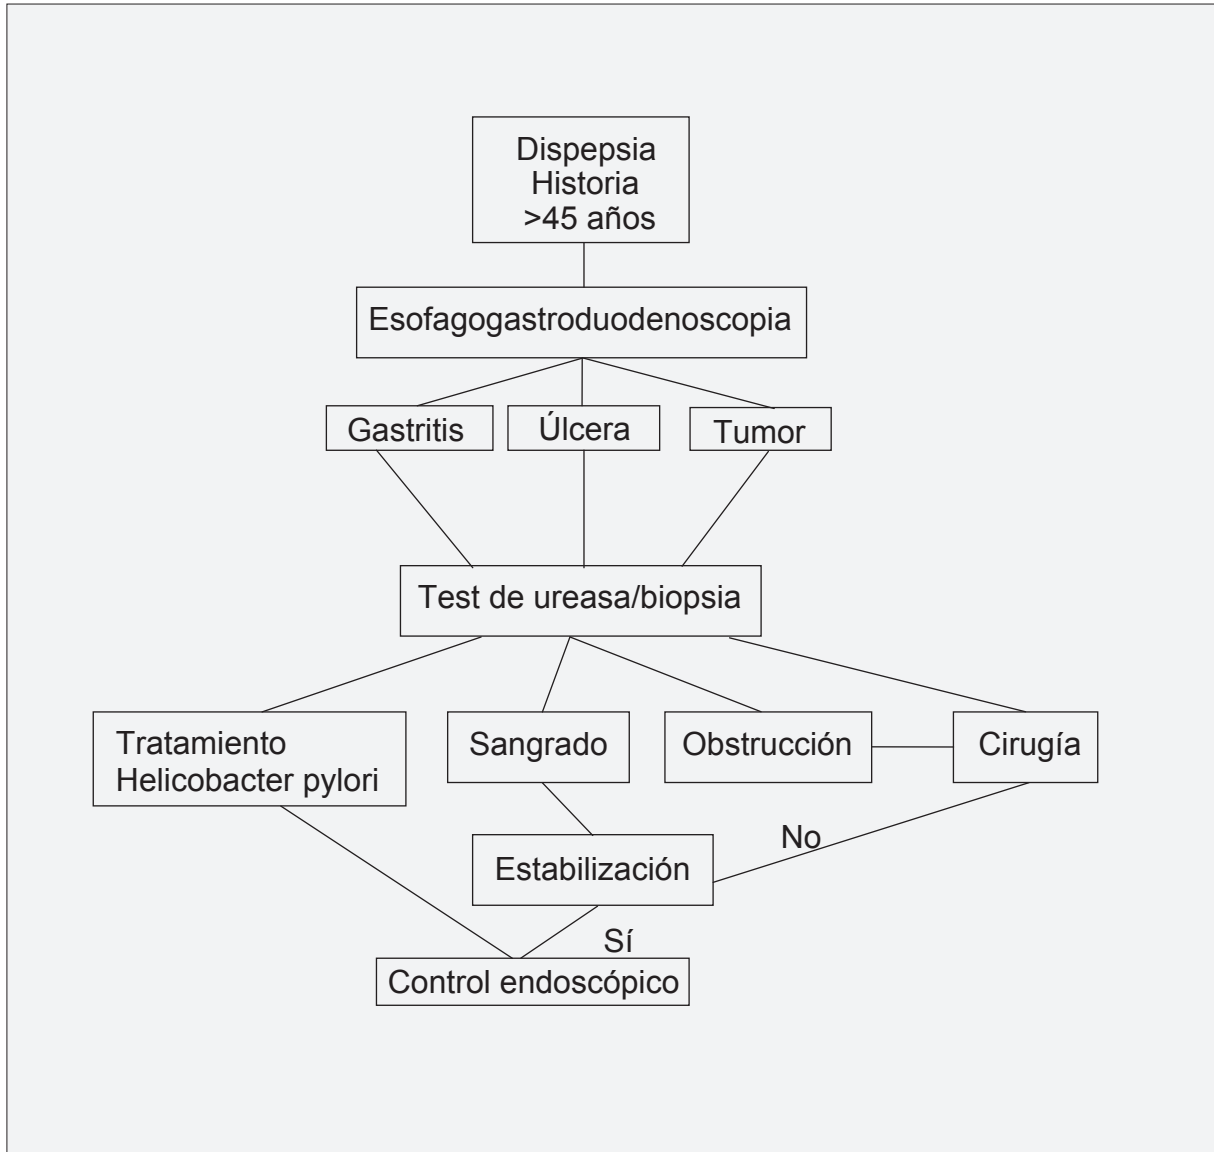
Dispepsia
Historia
>45 años

Esofagogastroduodenoscopia

Gastritis

Úlcera

Tumor

Test de ureasa/biopsia

Tratamiento
Helicobacter pylori

Sangrado

Obstrucción

Cirugía

No

Estabilización

Sí

Control endoscópico